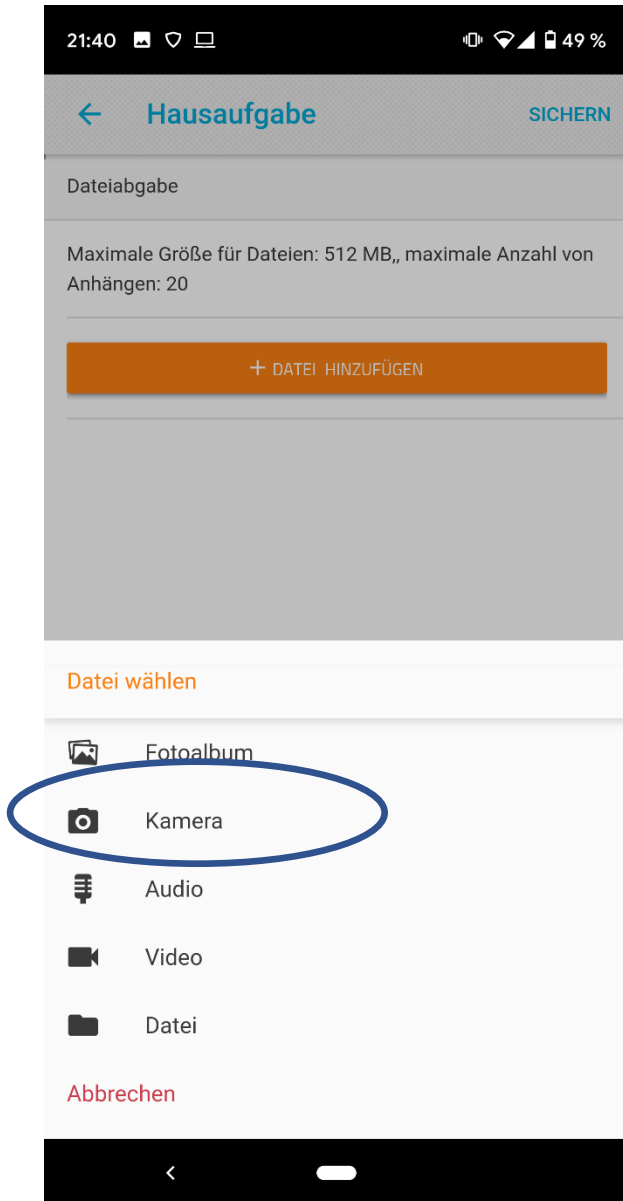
21:40

49 %

Hausaufgabe

SICHERN

Dateiabgabe

Maximale Größe für Dateien: 512 MB,, maximale Anzahl von Anhängen: 20

+ DATEI HINZUFÜGEN

Datei wählen

Fotoalbum

Kamera

Audio

Video

Datei

Abbrechen